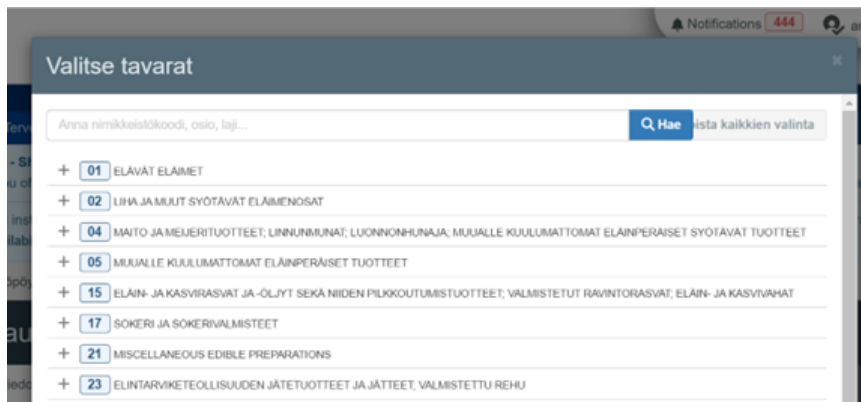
Notifications 444

Valitse tavarat

×

Anna nimikkeistökoodi, osio, laji...

Hae

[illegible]ista kaikkien valinta

+ 01 ELÄVÄT ELÄIMET

+ 02 LIHA JA MUUT SYÖTÄVÄT ELÄIMENOSAT

+ 04 MAITO JA MEIJERITUOTTEET; LINNUNMUNAT; LUONNONHUNAJA; MUUALLE KUULUMATTOMAT ELÄINPERÄISET SYÖTÄVÄT TUOTTEET

+ 05 MUUALLE KUULUMATTOMAT ELÄINPERÄISET TUOTTEET

+ 15 ELÄIN- JA KASVIRASVAT JA -ÖLJYT SEKÄ NIIDEN PILKKOUTUMISTUOTTEET; VALMISTETUT RAVINTORASVAT; ELÄIN- JA KASVIVAHAT

+ 17 SOKERI JA SOKERIVALMISTEET

+ 21 MISCELLANEOUS EDIBLE PREPARATIONS

+ 23 ELINTARVIKETEOLLISUUDEN JÄTETUOTTEET JA JÄTTEET; VALMISTETTU REHU